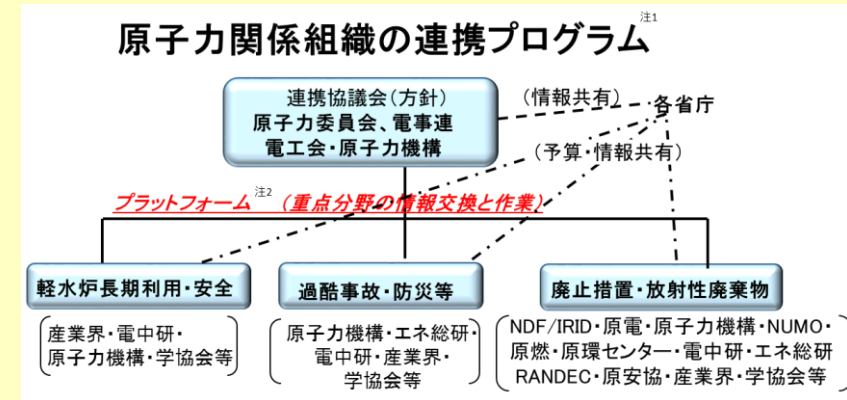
原子力関係組織の連携プログラム 注1

連携協議会（方針）
原子力委員会、電事連
電工会・原子力機構

（情報共有）

各省庁

（予算・情報共有）

プラットフォーム 注2 （重点分野の情報交換と作業）

軽水炉長期利用・安全

産業界・電中研・
原子力機構・学協会等

過酷事故・防災等

原子力機構・エネ総研・
電中研・産業界・
学協会等

廃止措置・放射性廃棄物

NDF/IRID・原電・原子力機構・NUMO・
原燃・原環センター・電中研・エネ総研
RANDEC・原安協・産業界・学協会等